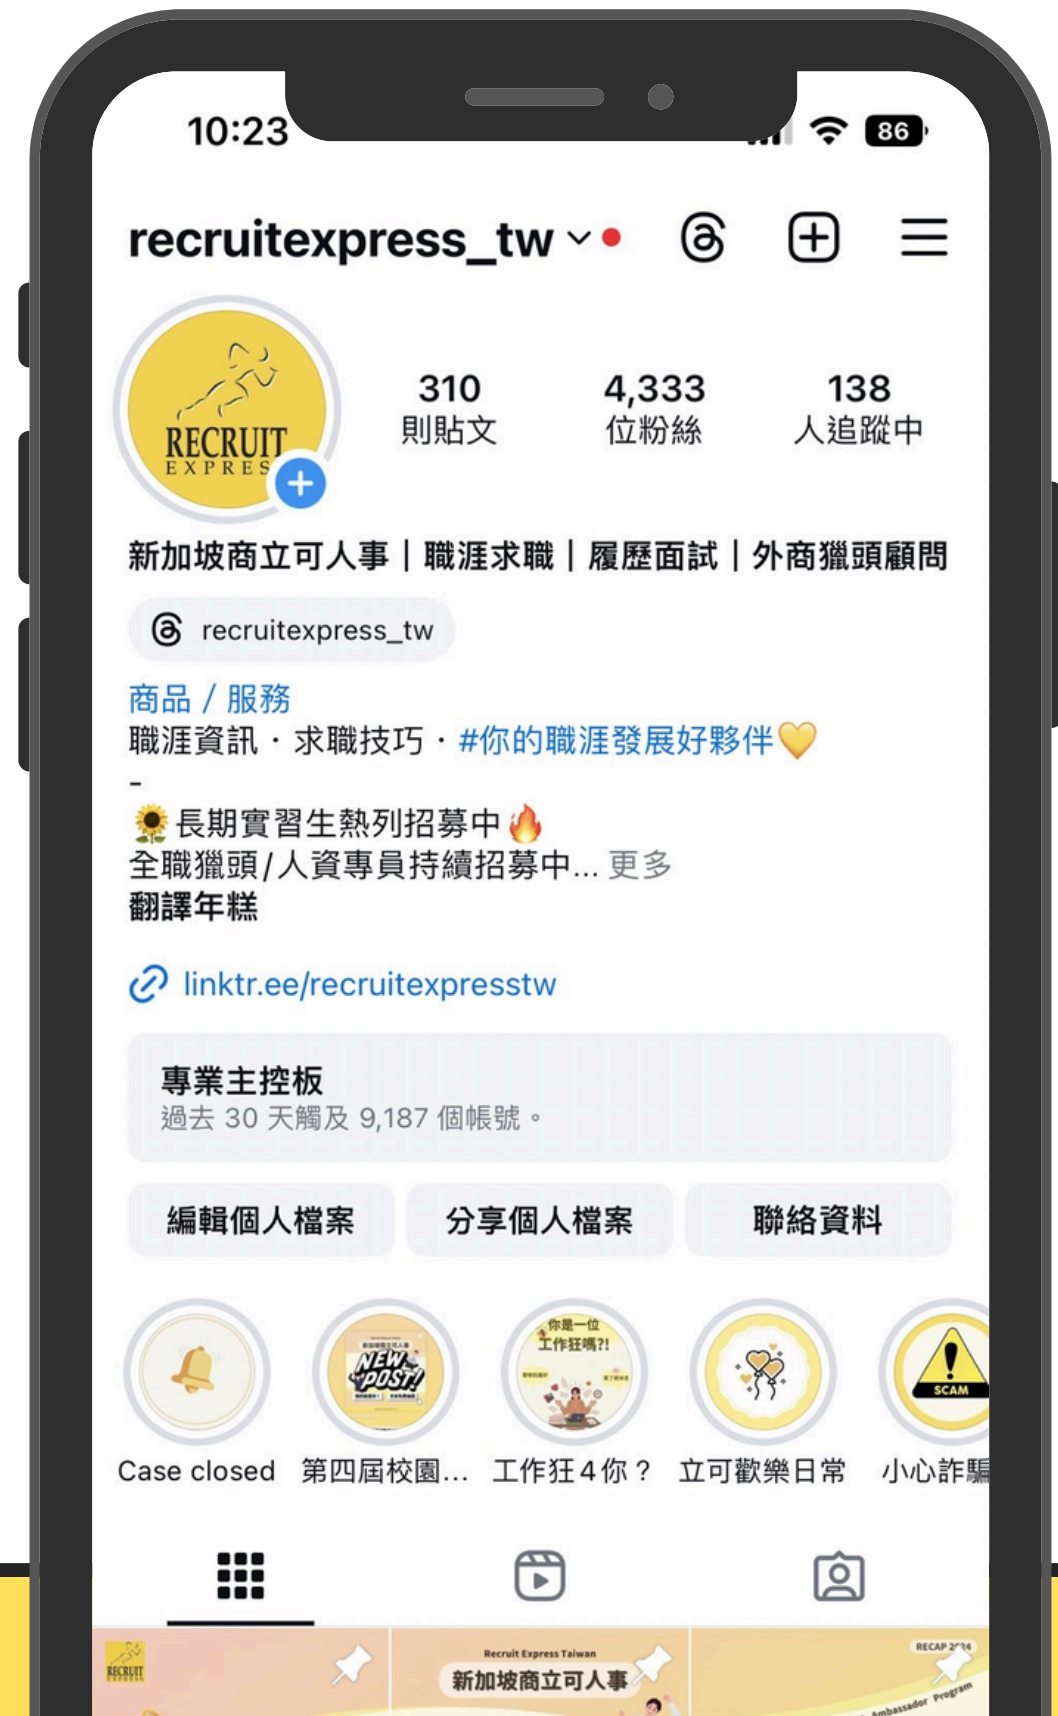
10:23

86

recruitexpress_tw

RECRUIT
EXPRES

310
則貼文

4,333
位粉絲

138
人追蹤中

新加坡商立可人事｜職涯求職｜履歷面試｜外商獵頭顧問

recruitexpress_tw

商品 / 服務
職涯資訊・求職技巧・#你的職涯發展好夥伴💛
-
🌻長期實習生熱列招募中🔥
全職獵頭/人資專員持續招募中... 更多
翻譯年糕

linktr.ee/recruitexpresstw

專業主控板
過去 30 天觸及 9,187 個帳號。

編輯個人檔案
分享個人檔案
聯絡資料

NEW POST!

你是一位工作狂嗎?!

SCAM

Case closed
第四屆校園...
工作狂 4 你？
立可歡樂日常
小心詐騙

RECRUIT

Recruit Express Taiwan
新加坡商立可人事

RECAP 2024
Ambassador Program